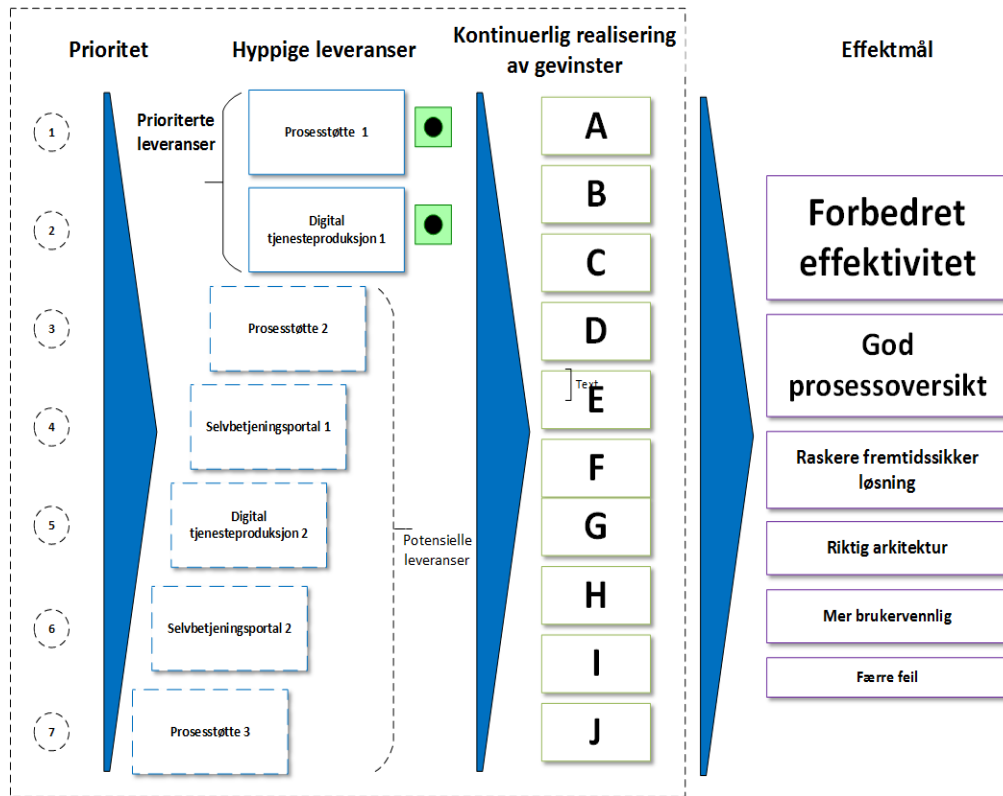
Prioritet

Hyppige leveranser

Kontinuerlig realisering av gevinster

Effektmål

1

2

3

4

5

6

7

Prioriterte leveranser

Prosesstøtte 1

Digital tjenesteproduksjon 1

Prosesstøtte 2

Selvbetjeningsportal 1

Digital tjenesteproduksjon 2

Selvbetjeningsportal 2

Prosesstøtte 3

Potensielle leveranser

A

B

C

D

Text

E

F

G

H

I

J

Forbedret effektivitet

God prosessoversikt

Raskere fremtidssikker løsning

Riktig arkitektur

Mer brukervennlig

Færre feil